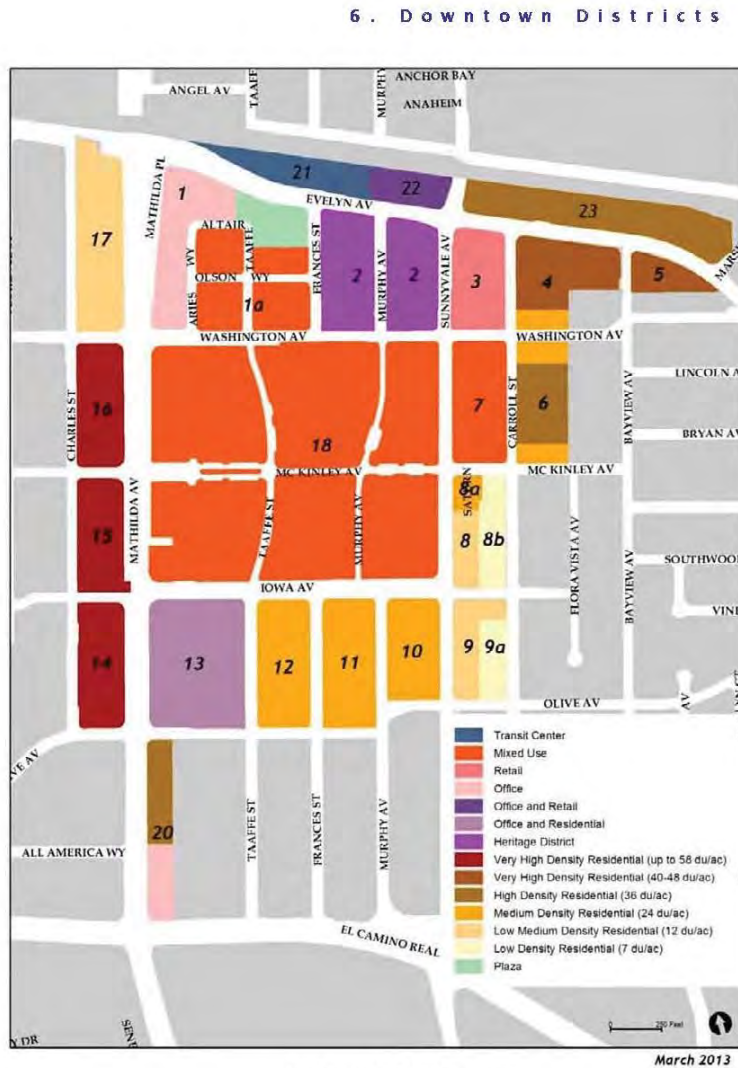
6. Downtown Districts

ANGEL AV
TAAFFE
MURPHY
ANCHOR BAY
ANAHEIM
21
22
EVELYN AV
23
MATHILDA PL
1
17
ALTAIR
TAAFFE
WY
OLSON
WY
ARIES
1a
FRANCES ST
2
MURPHY AV
2
SUNNYVALE AV
3
4
5
WASHINGTON AV
WASHINGTON AV
LINCOLN A
CHARLES ST
16
18
7
CARROLL ST
6
BAYVIEW AV
BRYAN AV
MC KINLEY AV
MC KINLEY AV
SALVADOR
8a
15
MATHILDA AV
TAAFFE ST
MURPHY AV
8
8b
FLORA VISTA AV
BAYVIEW AV
SOUTHWOOD
IOWA AV
VINE
14
13
12
11
10
9
9a
OLIVE AV
AV
VE AV
20
ALL AMERICA WY
TAAFFE ST
FRANCES ST
MURPHY AV
EL CAMINO REAL
DR
SEN

Transit Center
Mixed Use
Retail
Office
Office and Retail
Office and Residential
Heritage District
Very High Density Residential (up to 58 du/ac)
Very High Density Residential (40-48 du/ac)
High Density Residential (36 du/ac)
Medium Density Residential (24 du/ac)
Low Medium Density Residential (12 du/ac)
Low Density Residential (7 du/ac)
Plaza

250 Feet

March 2013